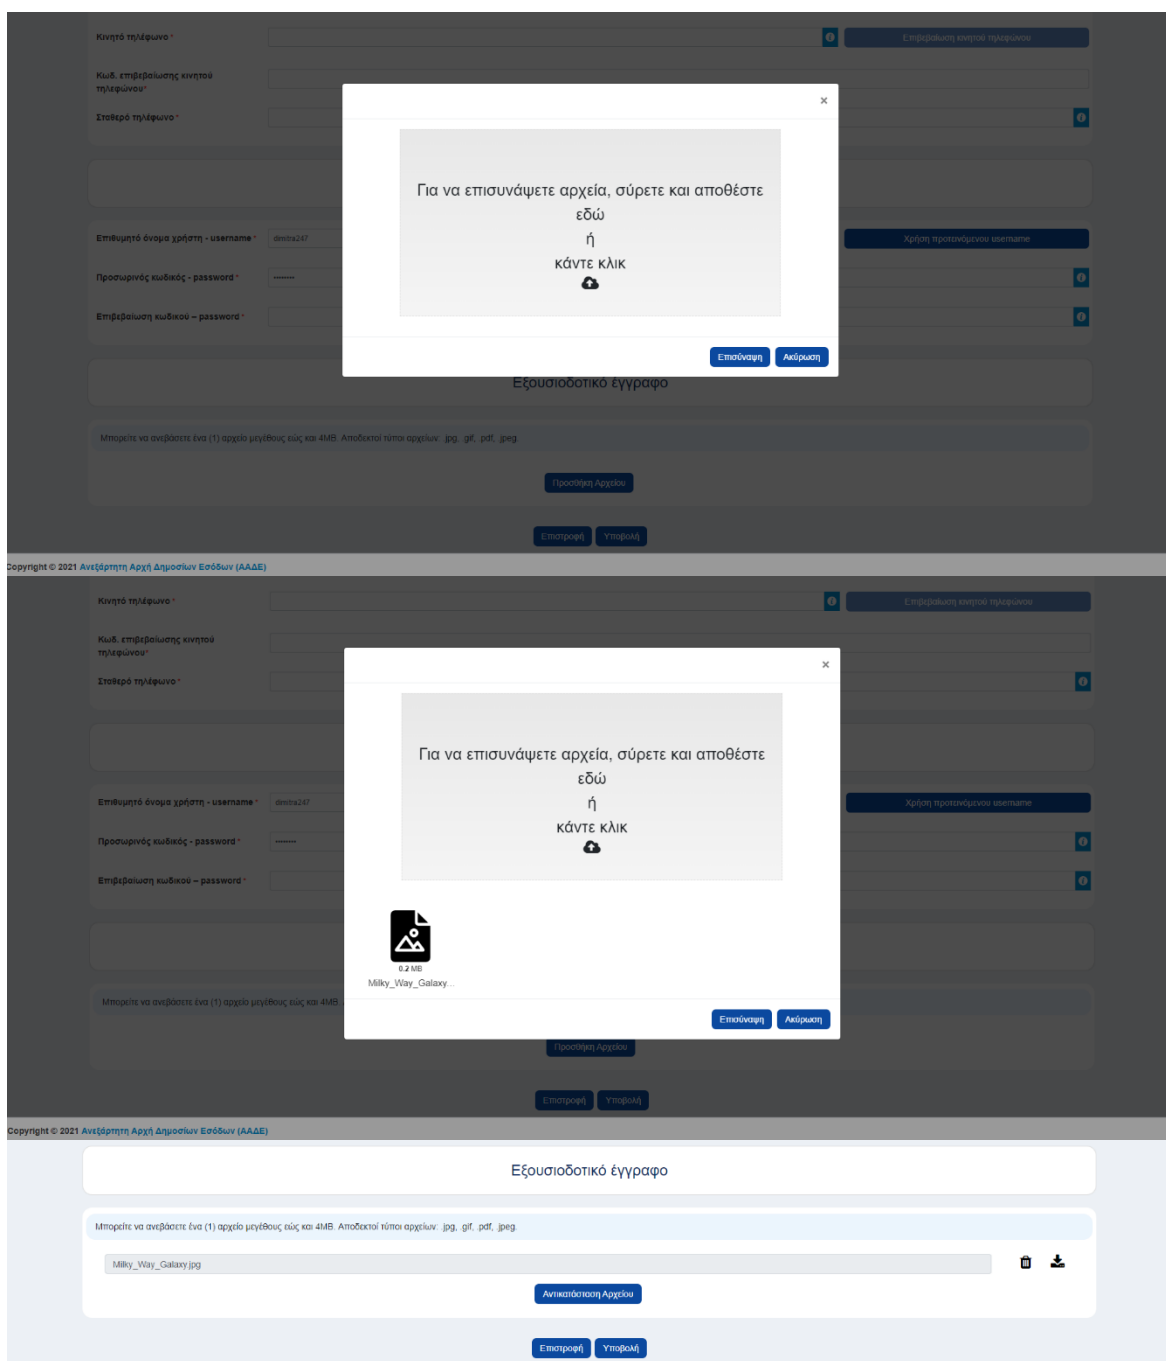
Κινητό τηλέφωνο *

Επιβεβαίωση κινητού τηλεφώνου

Κωδ. επιβεβαίωσης κινητού τηλεφώνου *

Σταθερό τηλέφωνο *

Επιθυμητό όνομα χρήστη - username * dimitra247

Χρήση προτεινόμενου username

Προσωρινός κωδικός - password * •••••••

Επιβεβαίωση κωδικού – password *

×

Για να επισυνάψετε αρχεία, σύρετε και αποθέστε εδώ

ή

κάντε κλικ

Επισύναψη Ακύρωση

Εξουσιοδοτικό έγγραφο

Μπορείτε να ανεβάσετε ένα (1) αρχείο μεγέθους εώς και 4MB. Αποδεκτοί τύποι αρχείων: .jpg, .gif, .pdf, .jpeg.

Προσθήκη Αρχείου

Επιστροφή Υποβολή

Copyright © 2021 Ανεξάρτητη Αρχή Δημοσίων Εσόδων (ΑΑΔΕ)

Κινητό τηλέφωνο *

Επιβεβαίωση κινητού τηλεφώνου

Κωδ. επιβεβαίωσης κινητού τηλεφώνου *

Σταθερό τηλέφωνο *

Επιθυμητό όνομα χρήστη - username * dimitra247

Χρήση προτεινόμενου username

Προσωρινός κωδικός - password * •••••••

Επιβεβαίωση κωδικού – password *

×

Για να επισυνάψετε αρχεία, σύρετε και αποθέστε εδώ

ή

κάντε κλικ

0.2 MB
Milky_Way_Galaxy...

Επισύναψη Ακύρωση

Μπορείτε να ανεβάσετε ένα (1) αρχείο μεγέθους εώς και 4MB.

Προσθήκη Αρχείου

Επιστροφή Υποβολή

Copyright © 2021 Ανεξάρτητη Αρχή Δημοσίων Εσόδων (ΑΑΔΕ)

Εξουσιοδοτικό έγγραφο

Μπορείτε να ανεβάσετε ένα (1) αρχείο μεγέθους εώς και 4MB. Αποδεκτοί τύποι αρχείων: .jpg, .gif, .pdf, .jpeg.

Milky_Way_Galaxy.jpg

Αντικατάσταση Αρχείου

Επιστροφή Υποβολή